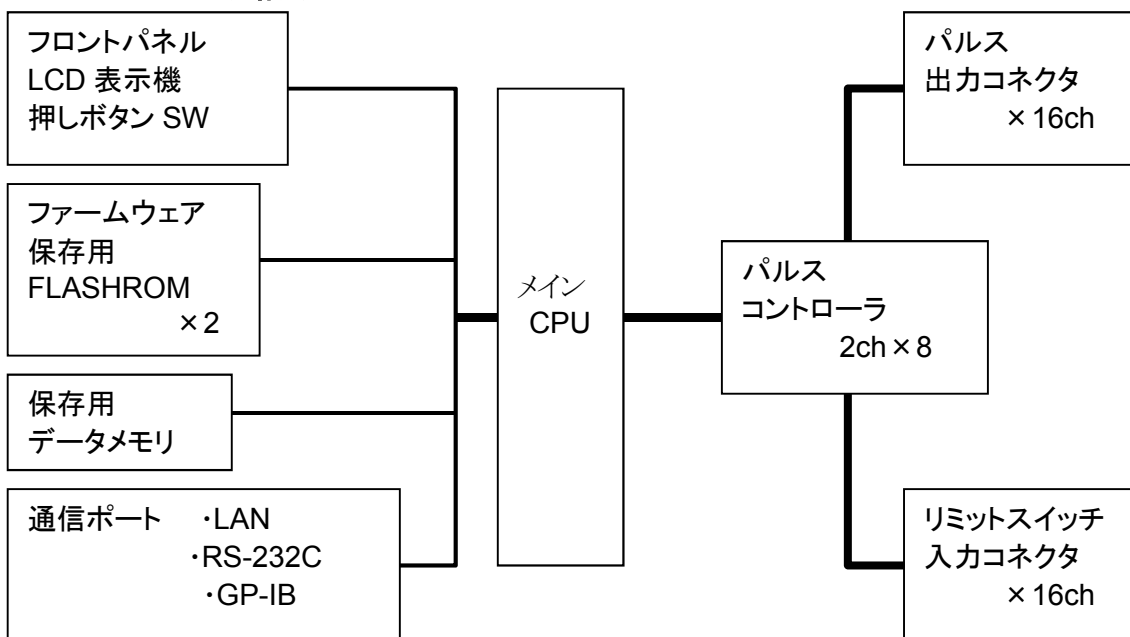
フロントパネル
LCD 表示機
押しボタン SW

ファームウェア
保存用
FLASHROM
×2

保存用
データメモリ

通信ポート ・LAN
・RS-232C
・GP-IB

メイン
CPU

パルス
コントローラ
2ch×8

パルス
出力コネクタ
×16ch

リミットスイッチ
入力コネクタ
×16ch